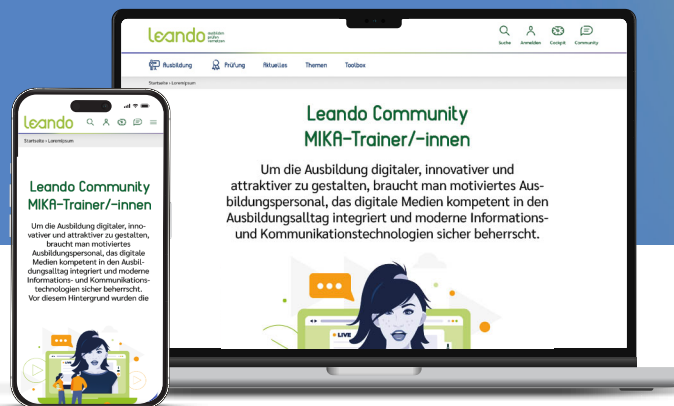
leando ausbilden prüfen vernetzen

Suche Anmelden Cockpit Community

Ausbildung Prüfung Aktuelles Themen Toolbox

Startseite > Loremipsum

Leando Community MIKA-Trainer/-innen

Um die Ausbildung digitaler, innovativer und attraktiver zu gestalten, braucht man motiviertes Ausbildungspersonal, das digitale Medien kompetent in den Ausbildungsalltag integriert und moderne Informations- und Kommunikationstechnologien sicher beherrscht.

LIVE

leando

Startseite > Loremipsum

Leando Community MIKA-Trainer/-innen

Um die Ausbildung digitaler, innovativer und attraktiver zu gestalten, braucht man motiviertes Ausbildungspersonal, das digitale Medien kompetent in den Ausbildungsalltag integriert und moderne Informations- und Kommunikationstechnologien sicher beherrscht. Vor diesem Hintergrund wurden die